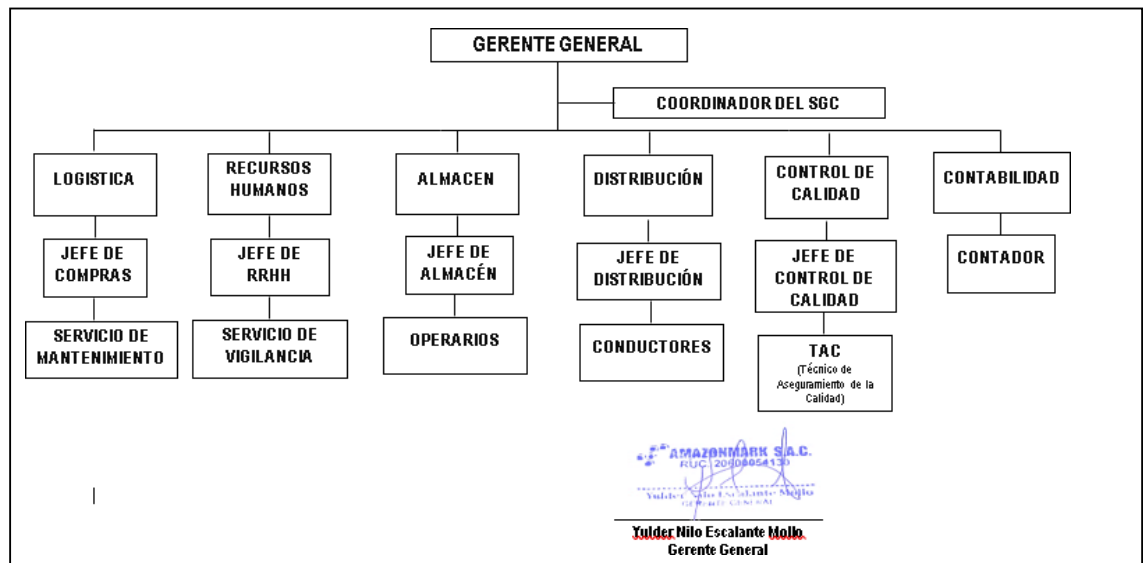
GERENTE GENERAL

COORDINADOR DEL SGC

LOGISTICA

JEFE DE COMPRAS

SERVICIO DE MANTENIMIENTO

RECURSOS HUMANOS

JEFE DE RRHH

SERVICIO DE VIGILANCIA

ALMACEN

JEFE DE ALMACÉN

OPERARIOS

DISTRIBUCIÓN

JEFE DE DISTRIBUCIÓN

CONDUCTORES

CONTROL DE CALIDAD

JEFE DE CONTROL DE CALIDAD

TAC (Técnico de Aseguramiento de la Calidad)

CONTABILIDAD

CONTADOR

AMAZONMARK S.A.C.
RUC 20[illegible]
Yulder Nilo Escalante Mollo
GERENTE GENERAL

Yulder Nilo Escalante Mollo
Gerente General